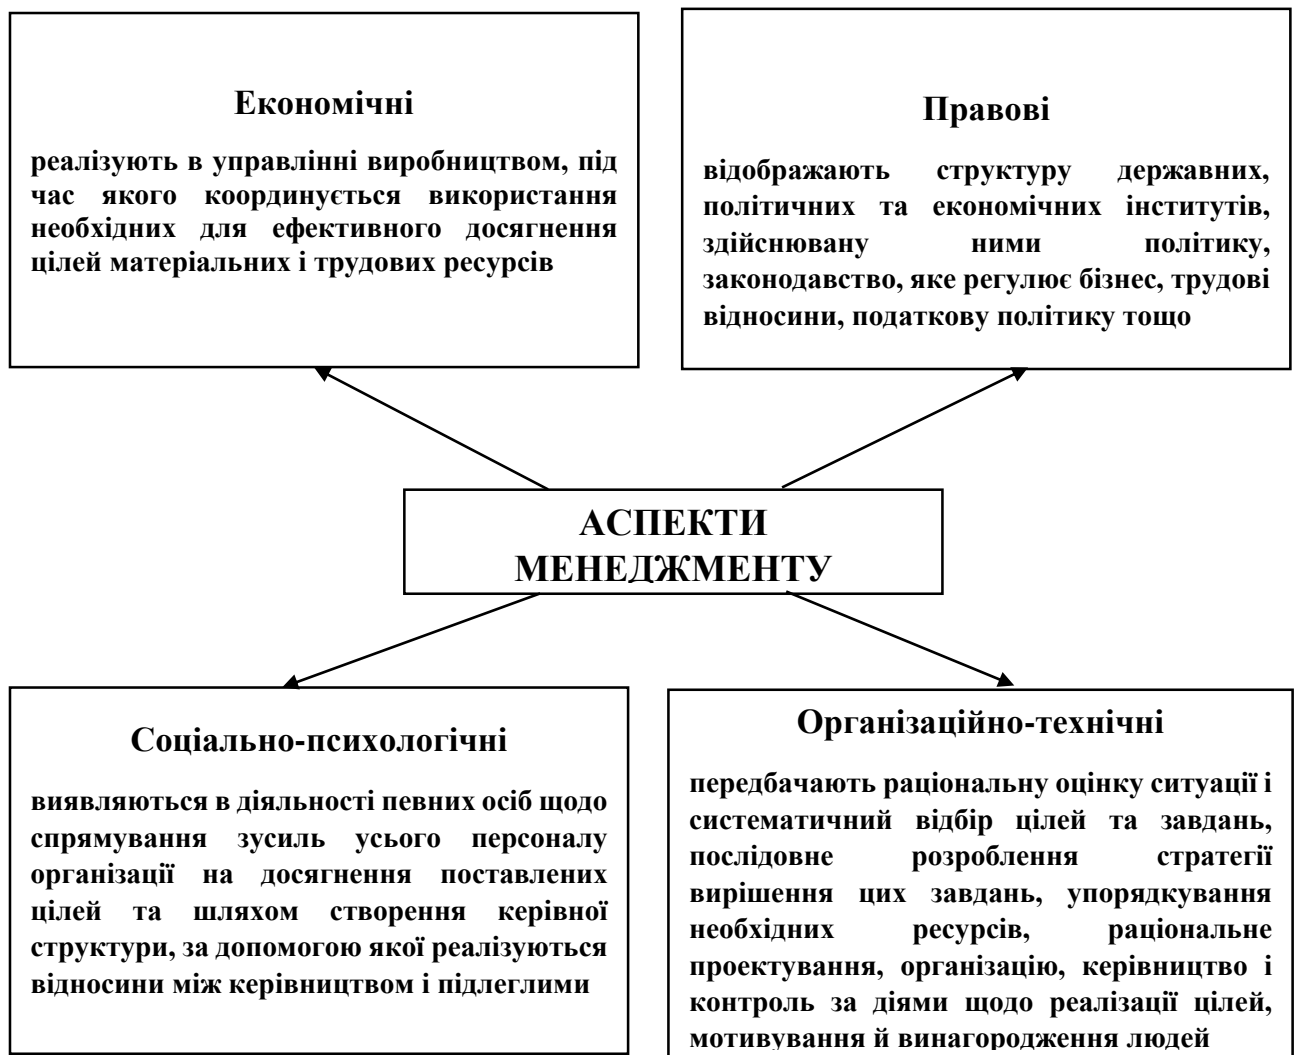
Економічні

реалізують в управлінні виробництвом, під час якого координується використання необхідних для ефективного досягнення цілей матеріальних і трудових ресурсів

Правові

відображають структуру державних, політичних та економічних інститутів, здійснювану ними політику, законодавство, яке регулює бізнес, трудові відносини, податкову політику тощо

АСПЕКТИ МЕНЕДЖМЕНТУ

Соціально-психологічні

виявляються в діяльності певних осіб щодо спрямування зусиль усього персоналу організації на досягнення поставлених цілей та шляхом створення керівної структури, за допомогою якої реалізуються відносини між керівництвом і підлеглими

Організаційно-технічні

передбачають раціональну оцінку ситуації і систематичний відбір цілей та завдань, послідовне розроблення стратегії вирішення цих завдань, упорядкування необхідних ресурсів, раціональне проектування, організацію, керівництво і контроль за діями щодо реалізації цілей, мотивування й винагородження людей